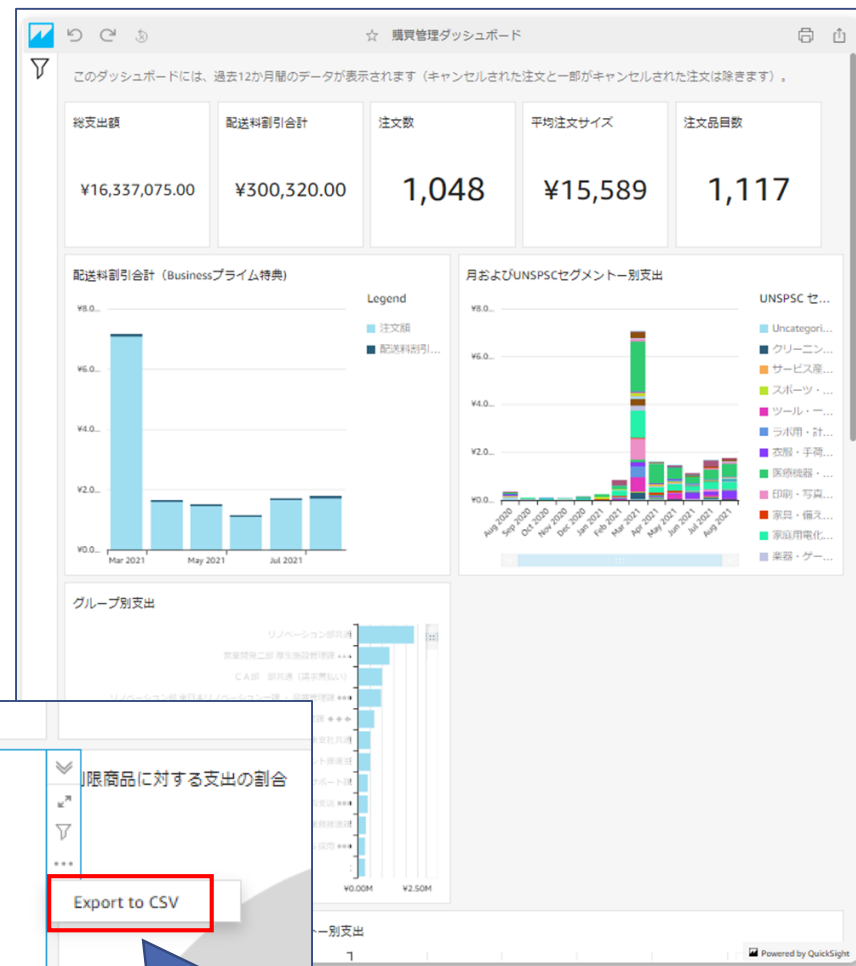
購買管理ダッシュボード

このダッシュボードには、過去12か月間のデータが表示されます（キャンセルされた注文と一部がキャンセルされた注文は除きます）。

| 総支出額 | 配送料割引合計 | 注文数 | 平均注文サイズ | 注文品目数 |
|---|---|---|---|---|
| ¥16,337,075.00 | ¥300,320.00 | 1,048 | ¥15,589 | 1,117 |

配送料割引合計（Businessプライム特典）

Legend
注文額
配送料割引...

¥8.0...
¥6.0...
¥4.0...
¥2.0...
¥0.0...
Mar 2021
May 2021
Jul 2021

月およびUNSPSCセグメント一別支出

UNSPSC セ...
Uncategori...
クリーニン...
サービス産...
スポーツ・...
ツール・一...
ラボ用・計...
衣服・手荷...
医療機器・...
印刷・写真...
家具・備え...
家庭用電化...
楽器・ゲー...

¥8.0...
¥6.0...
¥4.0...
¥2.0...
¥0.0...
Aug 2020
Sep 2020
Oct 2020
Nov 2020
Dec 2020
Jan 2021
Feb 2021
Mar 2021
Apr 2021
May 2021
Jun 2021
Jul 2021
Aug 2021

グループ別支出

リノベーション部共通
営業開発二部 厚生施設管理課 •••
CA部 部共通（請求書払い）
リノベーション部東日本リノベーション課・県部管理課 •••

¥0.00M
¥2.50M

限商品に対する支出の割合

Export to CSV

ー別支出

Powered by QuickSight